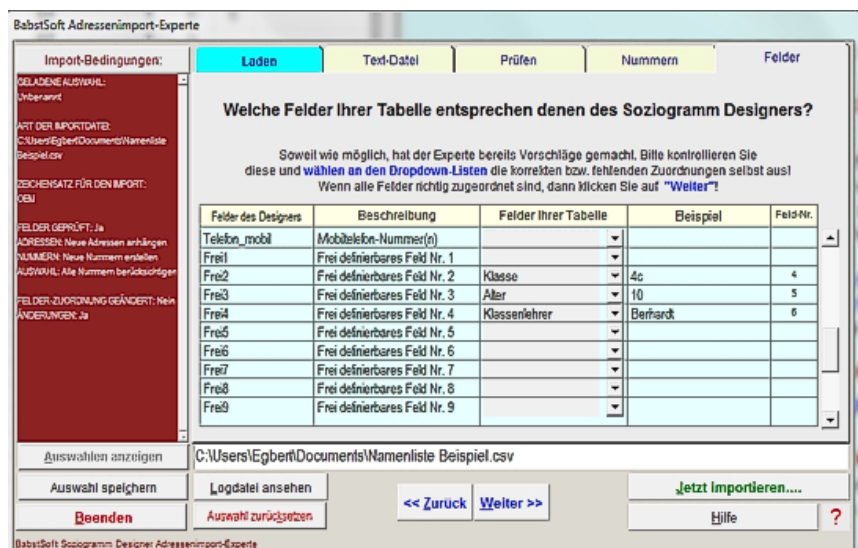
BabstSoft Adressenimport-Experte

Import-Bedingungen:

GELADENE AUSWAHL:
Unbenannt

ART DER IMPORTDATEI:
C:\Users\Egbert\Documents\Namenliste Beispiel.csv

ZEICHENSATZ FÜR DEN IMPORT:
OEM

FELDER GEPRÜFT: Ja
ADRESSEN: Neue Adressen anhängen
NUMMERN: Neue Nummern erstellen
AUSWAHL: Alle Nummern berücksichtigen

FELDER-ZUORDNUNG GEÄNDERT: Nein
ÄNDERUNGEN: Ja

Laden | Text-Datei | Prüfen | Nummern | Felder

Welche Felder Ihrer Tabelle entsprechen denen des Soziogramm Designers?

Soweit wie möglich, hat der Experte bereits Vorschläge gemacht. Bitte kontrollieren Sie diese und wählen an den Dropdown-Listen die korrekten bzw. fehlenden Zuordnungen selbst aus! Wenn alle Felder richtig zugeordnet sind, dann klicken Sie auf "Weiter"!

| Felder des Designers | Beschreibung | Felder Ihrer Tabelle | Beispiel | Feld-Nr. |
|---|---|---|---|---|
| Telefon_mobil | Mobiltelefon-Nummer(n) | | | |
| Frei1 | Frei definierbares Feld Nr. 1 | | | |
| Frei2 | Frei definierbares Feld Nr. 2 | Klasse | 4c | 4 |
| Frei3 | Frei definierbares Feld Nr. 3 | Alter | 10 | 5 |
| Frei4 | Frei definierbares Feld Nr. 4 | Klassenlehrer | Berhardt | 6 |
| Frei5 | Frei definierbares Feld Nr. 5 | | | |
| Frei6 | Frei definierbares Feld Nr. 6 | | | |
| Frei7 | Frei definierbares Feld Nr. 7 | | | |
| Frei8 | Frei definierbares Feld Nr. 8 | | | |
| Frei9 | Frei definierbares Feld Nr. 9 | | | |

Auswahlen anzeigen
C:\Users\Egbert\Documents\Namenliste Beispiel.csv
Auswahl speichern
Logdatei ansehen
Jetzt importieren....
Beenden
Auswahl zurücksetzen
<< Zurück
Weiter >>
Hilfe
?

BabstSoft Soziogramm Designer Adressenimport-Experte